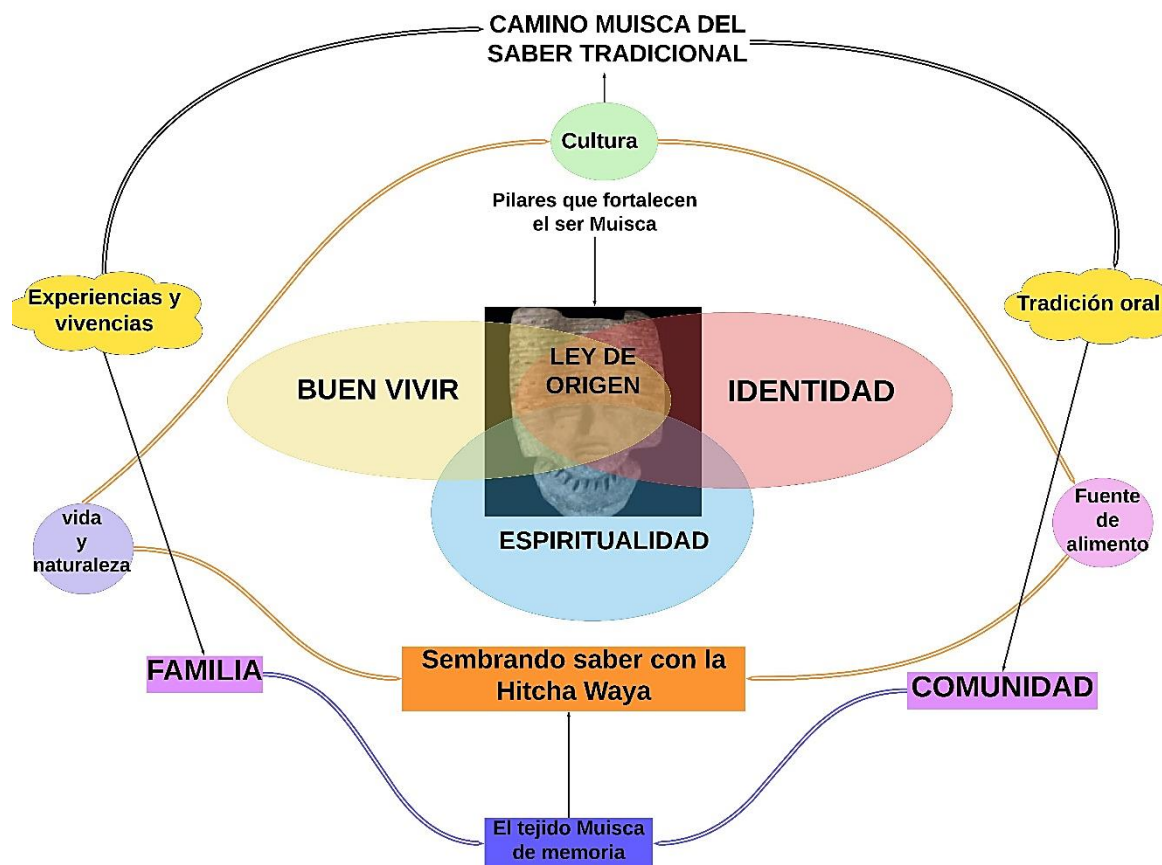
CAMINO MUISCA DEL SABER TRADICIONAL

Cultura

Pilares que fortalecen el ser Muisca

Experiencias y vivencias

Tradición oral

BUEN VIVIR

LEY DE ORIGEN

IDENTIDAD

ESPIRITUALIDAD

vida y naturaleza

Fuente de alimento

FAMILIA

Sembrando saber con la Hitcha Waya

COMUNIDAD

El tejido Muisca de memoria